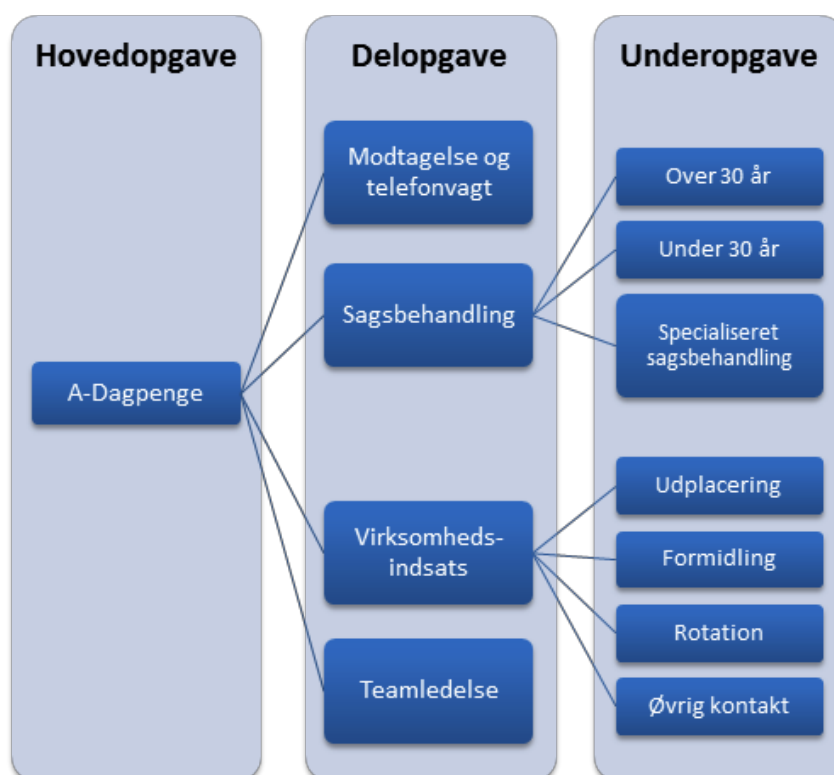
Hovedopgave

Delopgave

Underopgave

A-Dagpenge

Modtagelse og telefonvagt

Sagsbehandling

Virksomheds-indsats

Teamledelse

Over 30 år

Under 30 år

Specialiseret sagsbehandling

Udplacering

Formidling

Rotation

Øvrig kontakt